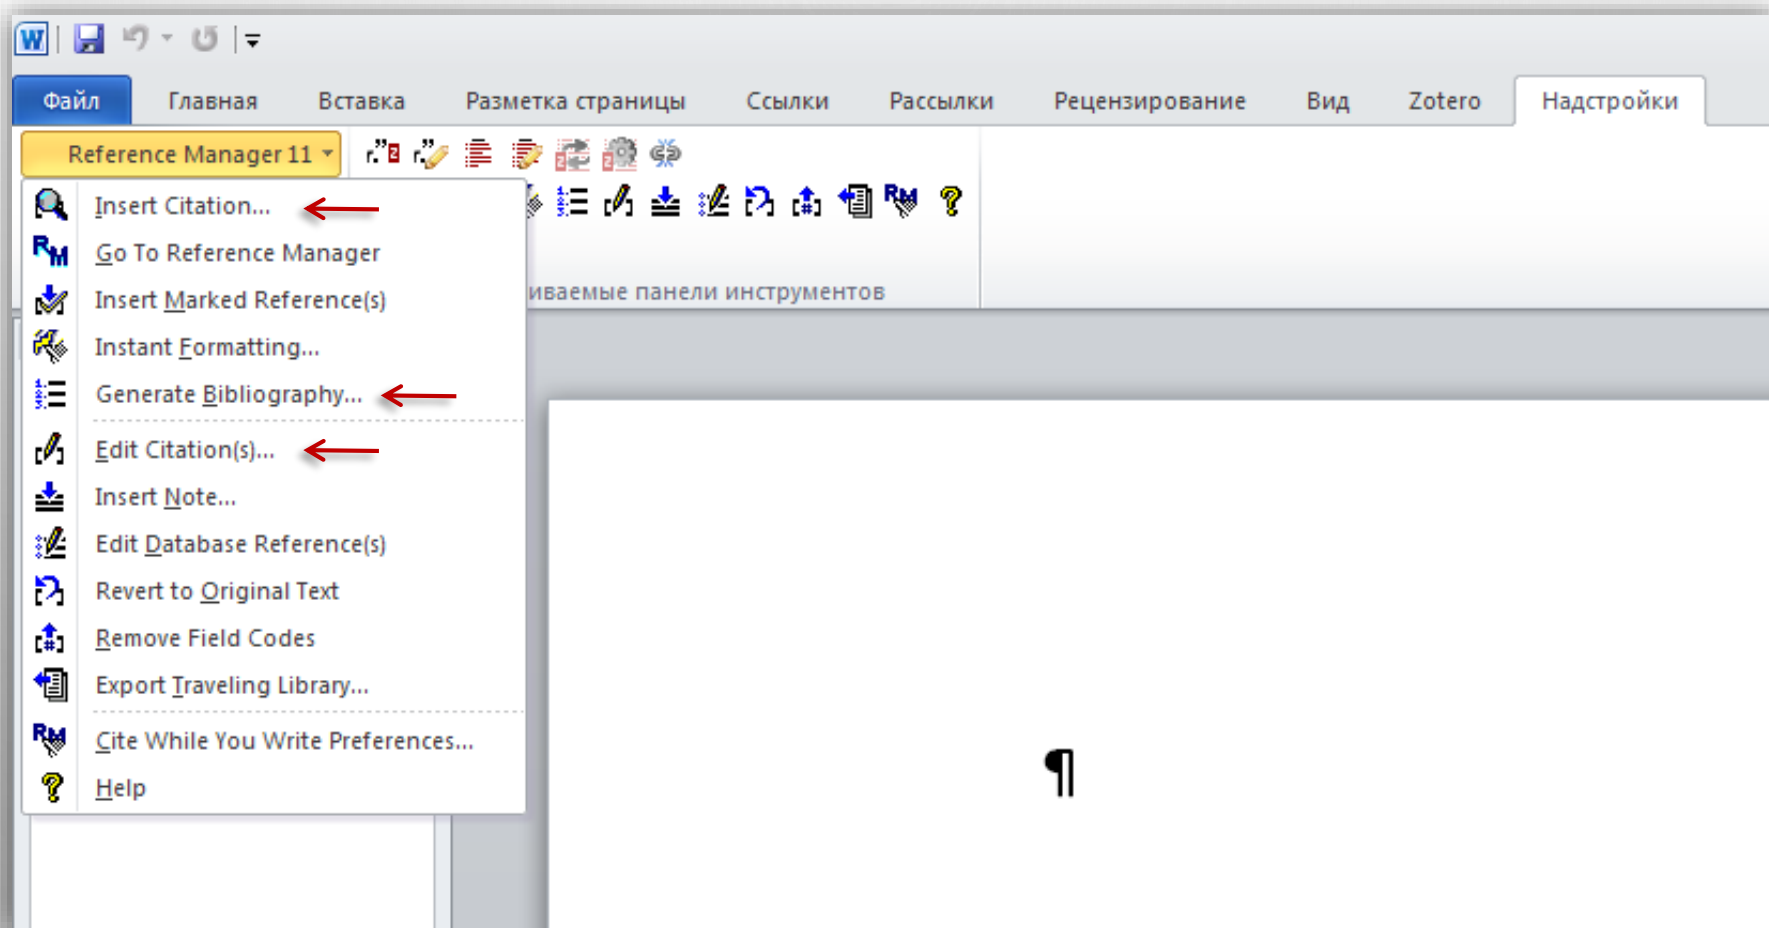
Файл Главная Вставка Разметка страницы Ссылки Рассылки Рецензирование Вид Zotero Надстройки

Reference Manager 11

Insert Citation...
Go To Reference Manager
Insert Marked Reference(s)
Instant Formatting...
Generate Bibliography...
Edit Citation(s)...
Insert Note...
Edit Database Reference(s)
Revert to Original Text
Remove Field Codes
Export Traveling Library...
Cite While You Write Preferences...
Help

иваемые панели инструментов

¶